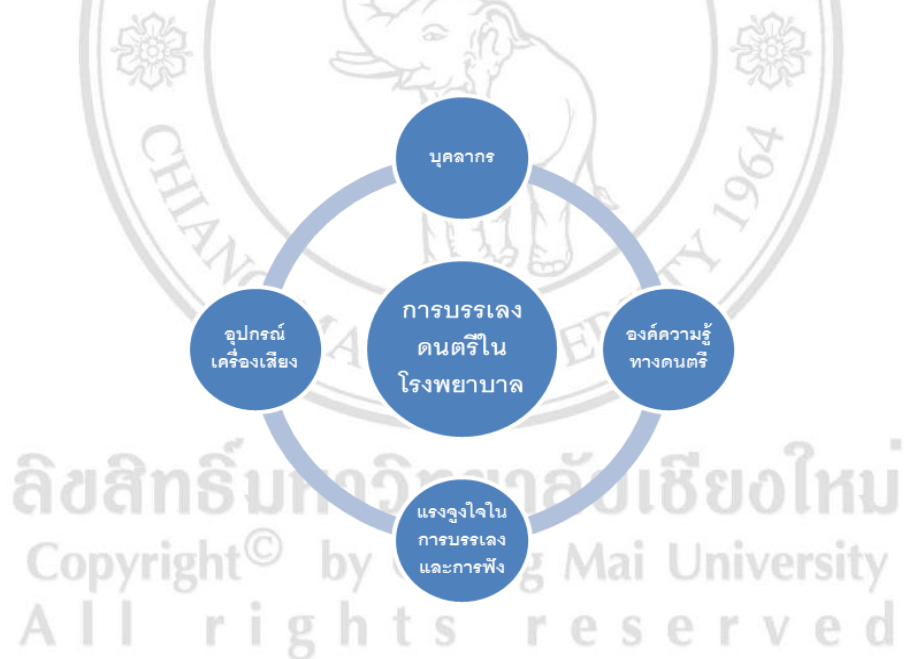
บุคลากร

อุปกรณ์เครื่องเสียง

การบรรเลงดนตรีในโรงพยาบาล

องค์ความรู้ทางดนตรี

แรงจูงใจในการบรรเลงและการฟัง

CHIANG MAI UNIVERSITY 1964

ลิขสิทธิ์มหาวิทยาลัยเชียงใหม่
Copyright© by Chiang Mai University
All rights reserved